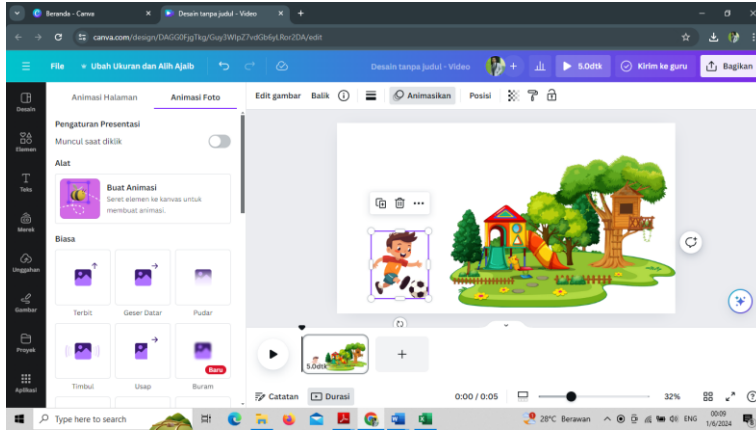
Beranda - Canva
Desain tanpa judul - Video
canva.com/design/DAGG0FjgTkg/Guy3WlpZ7vdGb6yLRor2DA/edit
File
Ubah Ukuran dan Alih Ajaib
Desain tanpa judul - Video
5.0dtk
Kirim ke guru
Bagikan
Desain
Elemen
Teks
Merek
Unggahan
Gambar
Proyek
Aplikasi
Animasi Halaman
Animasi Foto
Pengaturan Presentasi
Muncul saat diklik
Alat
Buat Animasi
Seret elemen ke kanvas untuk membuat animasi.
Biasa
Terbit
Geser Datar
Pudar
Timbul
Usap
Buram
Baru
Edit gambar
Balik
Animasikan
Posisi
5.0dtk
Catatan
Durasi
0:00 / 0:05
32%
Type here to search
28°C Berawan
ENG
00:09
1/6/2024